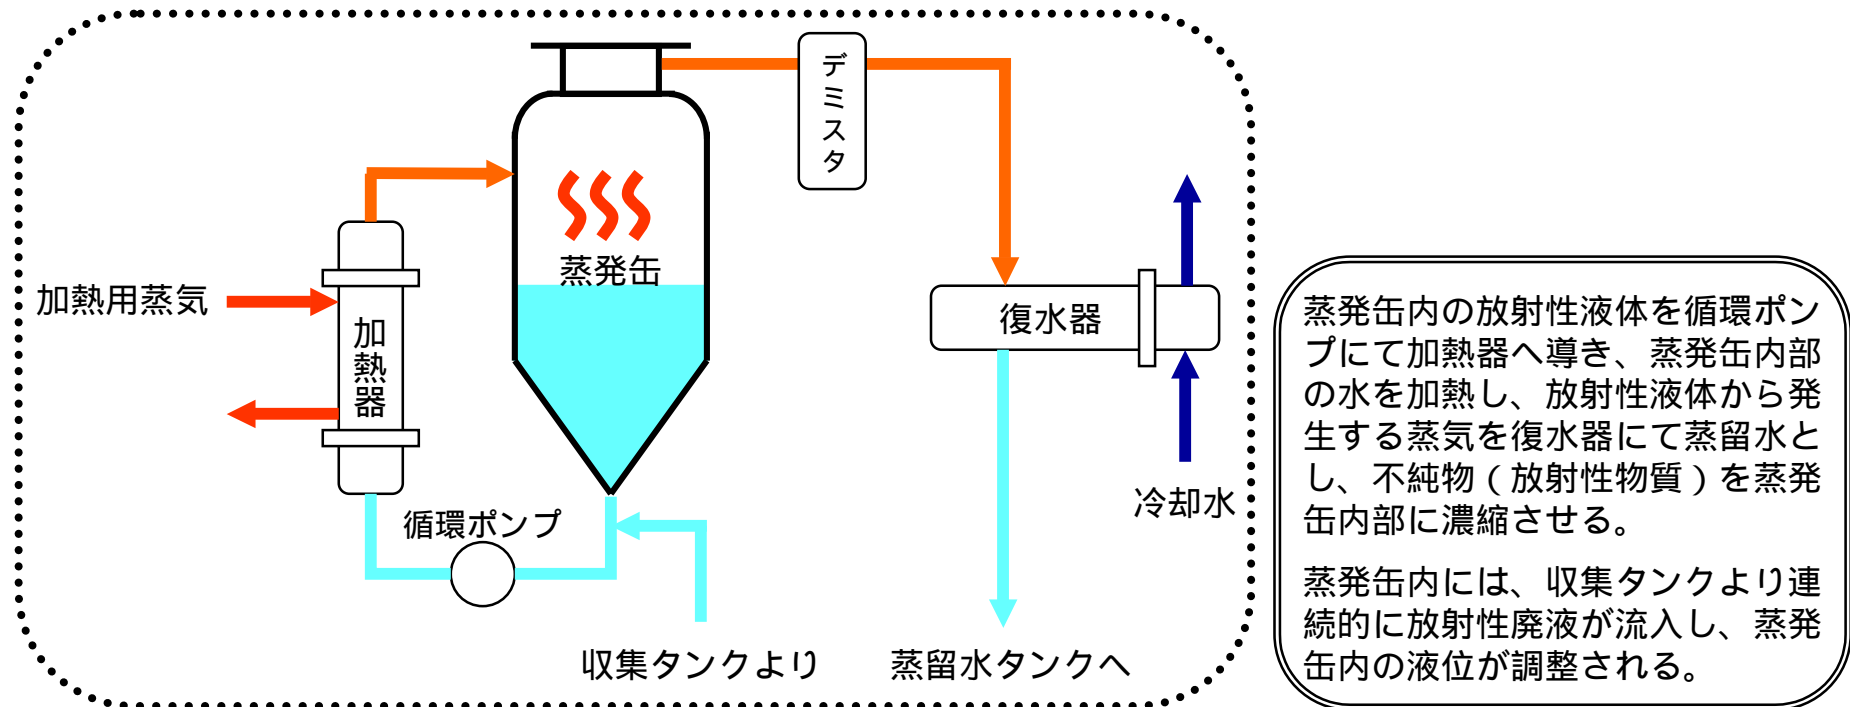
デミスタ

蒸発缶

加熱用蒸気

加熱器

復水器

冷却水

循環ポンプ

収集タンクより

蒸留水タンクへ

蒸発缶内の放射性液体を循環ポンプにて加熱器へ導き、蒸発缶内部の水を加熱し、放射性液体から発生する蒸気を復水器にて蒸留水とし、不純物（放射性物質）を蒸発缶内部に濃縮させる。

蒸発缶内には、収集タンクより連続的に放射性廃液が流入し、蒸発缶内の液位が調整される。